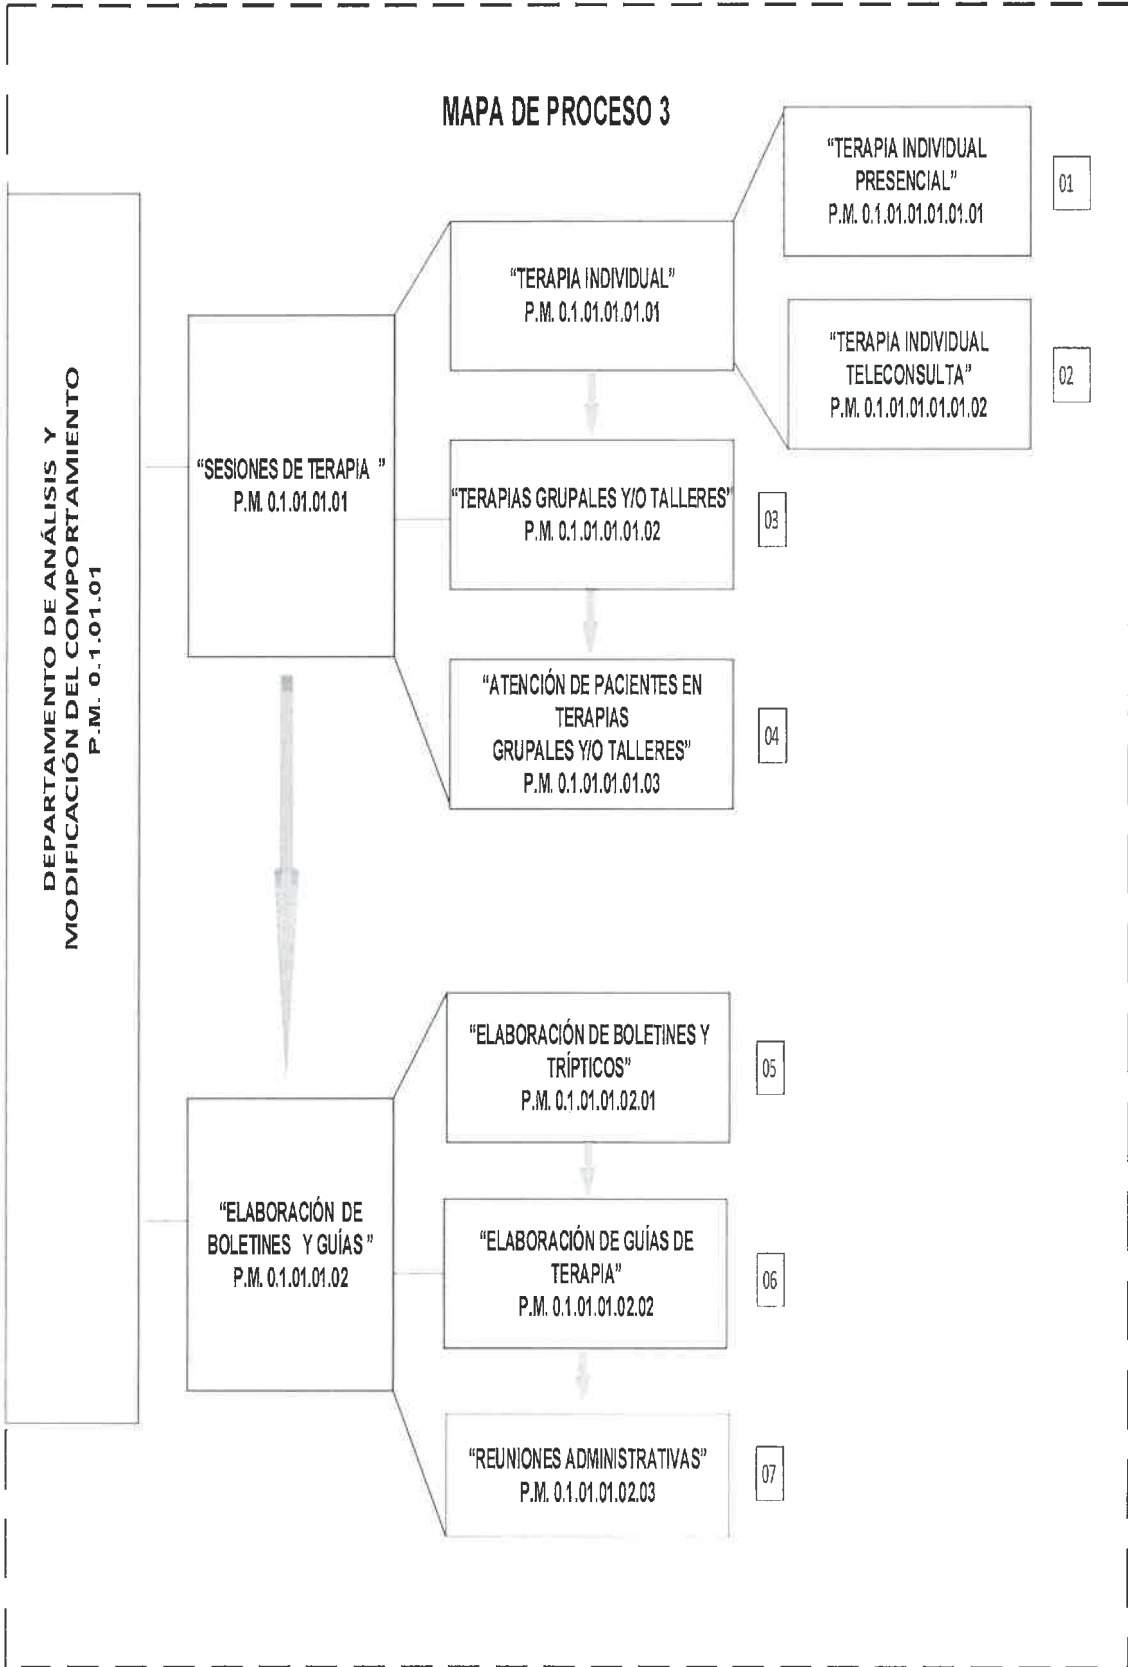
MAPA DE PROCESO 3

DEPARTAMENTO DE ANÁLISIS Y MODIFICACIÓN DEL COMPORTAMIENTO P.M. 0.1.01.01

"SESIONES DE TERAPIA "
P.M. 0.1.01.01.01

"TERAPIA INDIVIDUAL"
P.M. 0.1.01.01.01.01

"TERAPIA INDIVIDUAL PRESENCIAL"
P.M. 0.1.01.01.01.01.01

01

"TERAPIA INDIVIDUAL TELECONSULTA"
P.M. 0.1.01.01.01.01.02

02

"TERAPIAS GRUPALES Y/O TALLERES"
P.M. 0.1.01.01.01.02

03

"ATENCIÓN DE PACIENTES EN TERAPIAS GRUPALES Y/O TALLERES"
P.M. 0.1.01.01.01.03

04

"ELABORACIÓN DE BOLETINES Y GUÍAS"
P.M. 0.1.01.01.02

"ELABORACIÓN DE BOLETINES Y TRÍPTICOS"
P.M. 0.1.01.01.02.01

05

"ELABORACIÓN DE GUÍAS DE TERAPIA"
P.M. 0.1.01.01.02.02

06

"REUNIONES ADMINISTRATIVAS"
P.M. 0.1.01.01.02.03

07